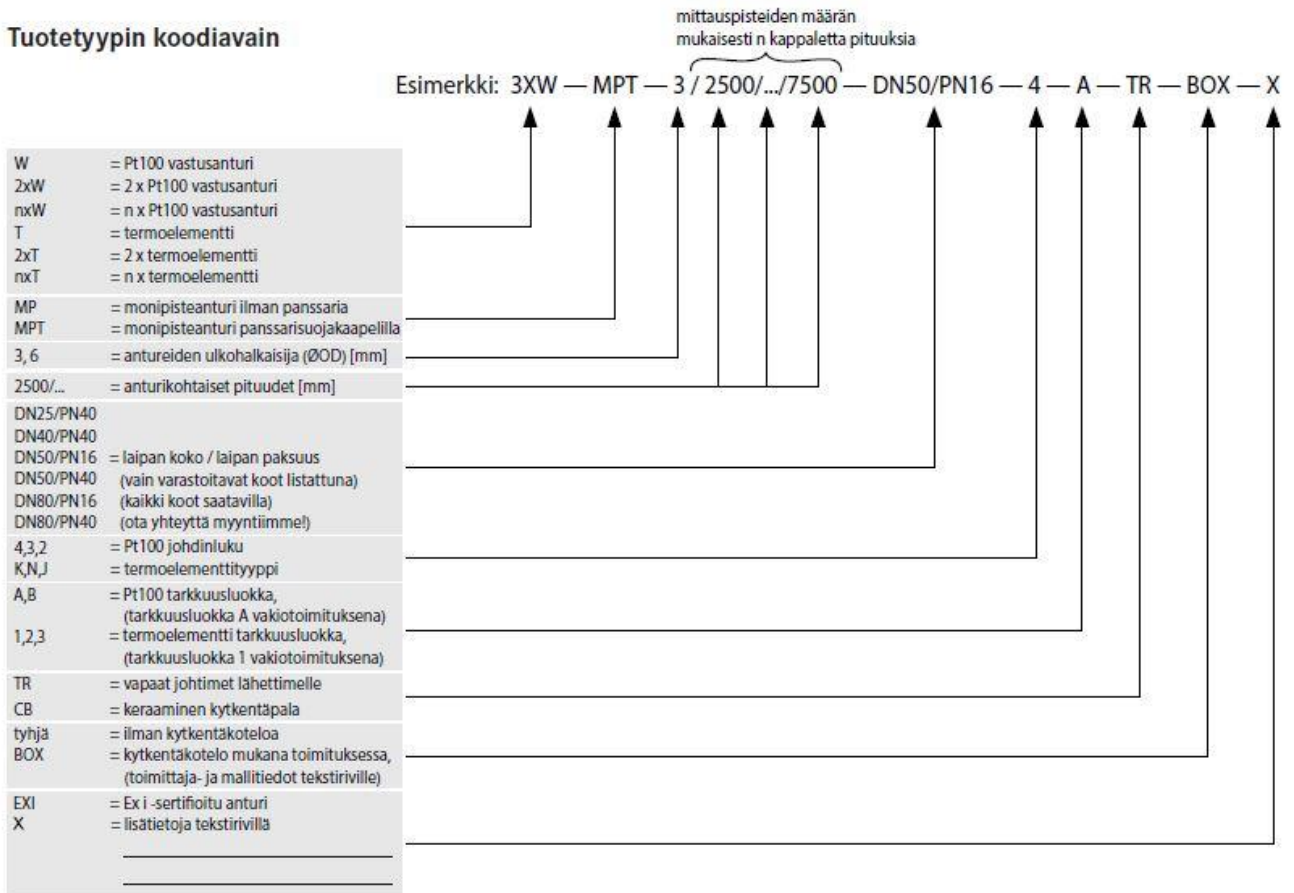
Tuotetyypin koodiavain

mittauspisteiden määrän mukaisesti n kappaletta pituuksia

Esimerkki: 3XW — MPT — 3 / 2500/.../7500 — DN50/PN16 — 4 — A — TR — BOX — X

W = Pt100 vastusanturi
2xW = 2 x Pt100 vastusanturi
nxW = n x Pt100 vastusanturi
T = termoelementti
2xT = 2 x termoelementti
nxT = n x termoelementti

MP = monipisteanturi ilman panssaria
MPT = monipisteanturi panssarisuojakaapelilla

3, 6 = antureiden ulkohalkaisija (ØOD) [mm]

2500/... = anturikohtaiset pituudet [mm]

DN25/PN40
DN40/PN40
DN50/PN16 = laipan koko / laipan paksuus
DN50/PN40 (vain varastoitavat koot listattuna)
DN80/PN16 (kaikki koot saatavilla)
DN80/PN40 (ota yhteyttä myyntiimme!)

4,3,2 = Pt100 johdinluku
K,N,J = termoelementtityyppi

A,B = Pt100 tarkkuusluokka, (tarkkuusluokka A vakiotoimituksena)
1,2,3 = termoelementti tarkkuusluokka, (tarkkuusluokka 1 vakiotoimituksena)

TR = vapaat johtimet lähettimelle
CB = keraaminen kytkentäpala

tyhjä = ilman kytkentäkoteloa
BOX = kytkentäkotelo mukana toimituksessa, (toimittaja- ja mallitiedot tekstiriville)

EXI = Ex i -sertifioitu anturi
X = lisätietoja tekstirivillä